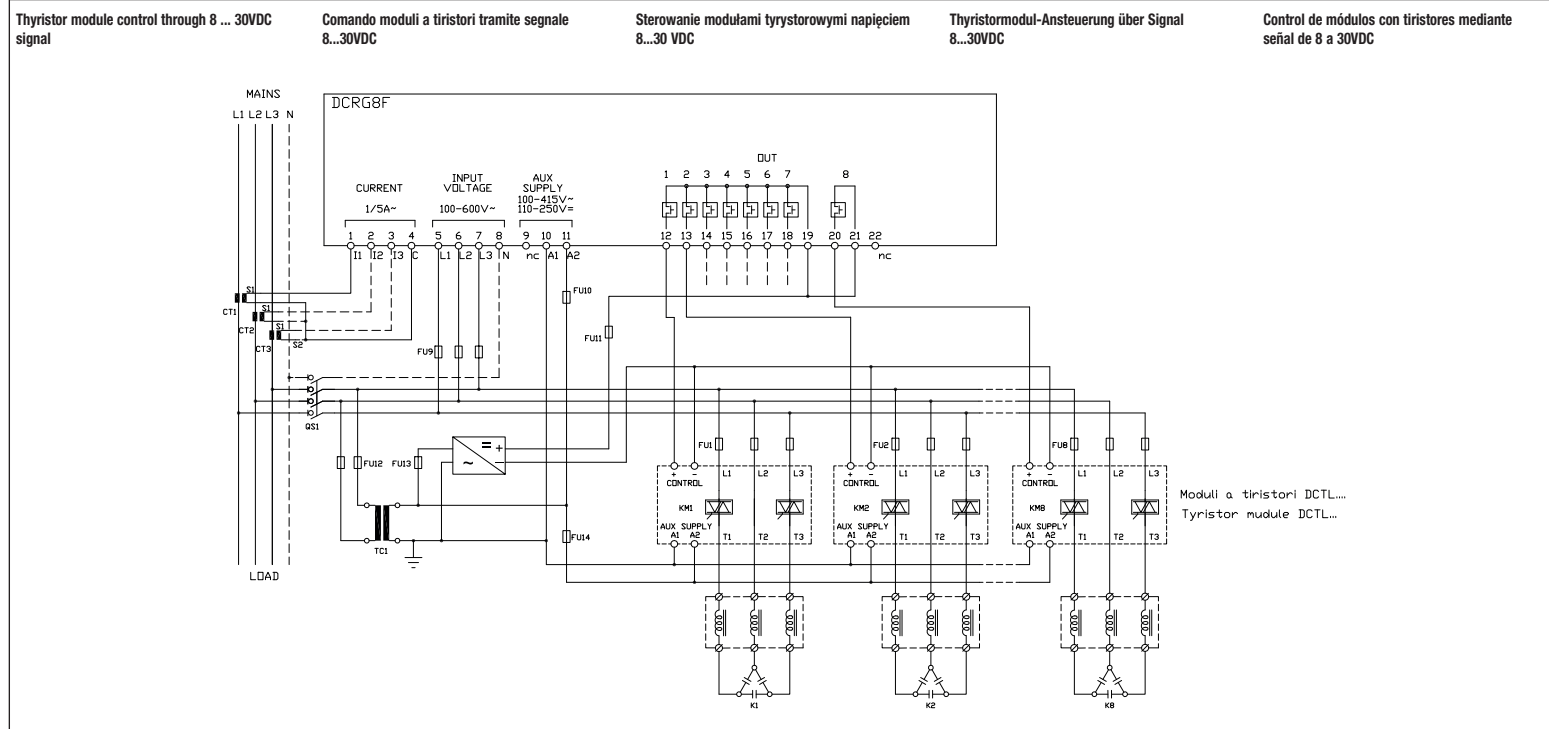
Thyristor module control through 8 ... 30VDC signal

Comando moduli a tiristori tramite segnale 8...30VDC

Sterowanie modułami tyrystorowymi napięciem 8...30 VDC

Thyristormodul-Ansteuerung über Signal 8...30VDC

Control de módulos con tiristores mediante señal de 8 a 30VDC

MAINS
L1 L2 L3 N

DCRG8F

CURRENT
1/5A~

INPUT VOLTAGE
100-600V~

AUX SUPPLY
100-415V~
110-250V=

OUT
1 2 3 4 5 6 7 8

1 2 3 4 5 6 7 8 9 10 11
I1 I2 I3 C L1 L2 L3 N nc A1 A2

12 13 14 15 16 17 18 19 20 21 22
nc

S1 CT1 S1 CT2 S1 CT3 S2

FU9 FU10 FU11

QS1

FU12 FU13 FU14

TC1

LOAD

FU1 FU2 FU8

+ - CONTROL L1 L2 L3
KM1 KM2 KM8
AUX SUPPLY A1 A2 T1 T2 T3

Moduli a tiristori DCTL....
Tyristor mudule DCTL...

K1 K2 K8